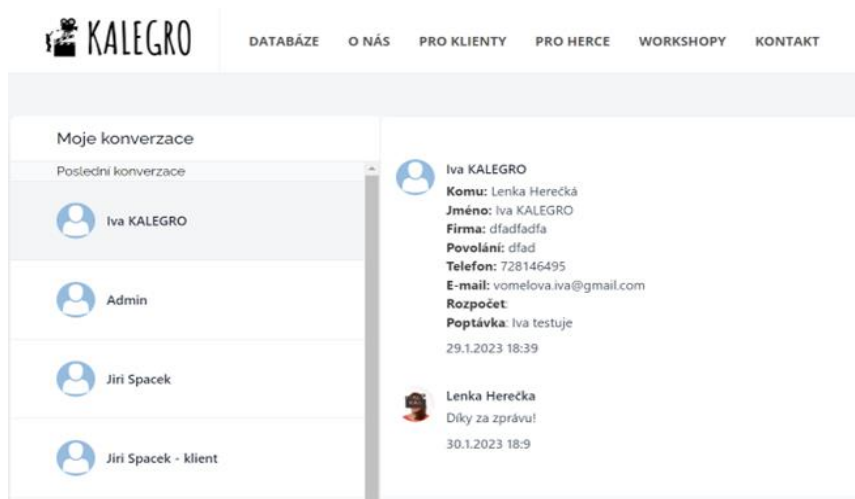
KALEGRO

DATABÁZE O NÁS PRO KLIENTY PRO HERCE WORKSHOPY KONTAKT

Moje konverzace

Poslední konverzace

Iva KALEGRO

Admin

Jiri Spacek

Jiri Spacek - klient

Iva KALEGRO
**Komu:** Lenka Herečká
**Jméno:** Iva KALEGRO
**Firma:** dfadfadfa
**Povolání:** dfad
**Telefon:** 728146495
**E-mail:** vomelova.iva@gmail.com
**Rozpočet**:
**Poptávka**: Iva testuje
29.1.2023 18:39

Lenka Herečka
Díky za zprávu!
30.1.2023 18:9